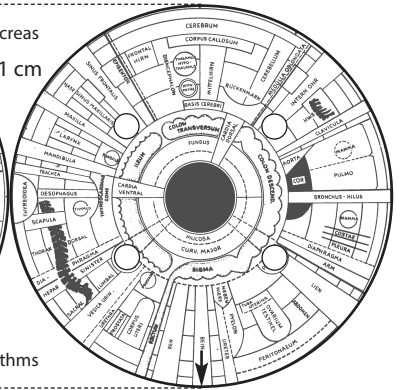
creas

1 cm

thms

CEREBRUM
CORPUS CALLOSUM
FRONTAL HIRN
SINUS FRONTALIS
DIENCEPHALON
MITTELHIRN
RÜCKENMARK
CEREBELLUM
MEDULLA OBLONGATA
BASIS CEREBRI
NASE SINUS MAXILLARIS
MAXILLA
LARYNX
MANDIBULA
TRACHEA
OESOPHAGUS
THYREOIDEA
SCAPULA
THYMUS
COLON TRANSVERSUM
FUNGUS
ILEUM
CARDIA VENTRIKEL
COLON DESCENDENS
MUCOSA
CURV. MAJOR
SIGMA
INTERN OHR
CLAVICULA
AORTA
COR
PULMO
BRONCHUS - HILUS
MAMMA
COSTAE
PLEURA
DIAPHRAGMA
ARM
LIEN
PERITONAEUM
URETER
PYLON
NIERE
VESICA URIN.
CORPUS UTERUS
RECTUM
ANUS
PENIS
DIAPHRAGMA
LUMBAL
SAKRAL
THORAK
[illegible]